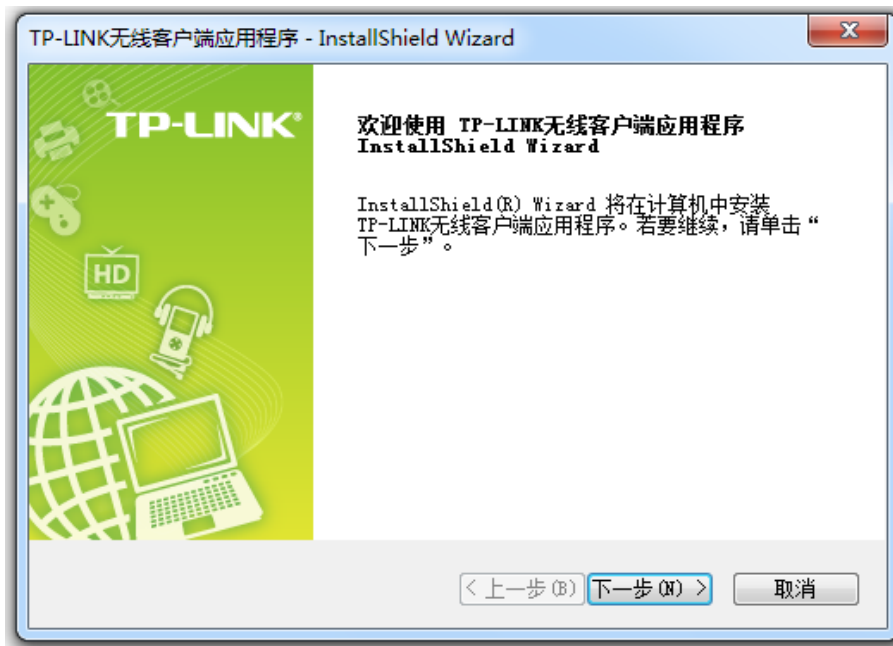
TP-LINK无线客户端应用程序 - InstallShield Wizard

TP-LINK®

HD

欢迎使用 TP-LINK无线客户端应用程序 InstallShield Wizard

InstallShield(R) Wizard 将在计算机中安装 TP-LINK无线客户端应用程序。若要继续，请单击“下一步”。

< 上一步(B) | 下一步(N) > | 取消